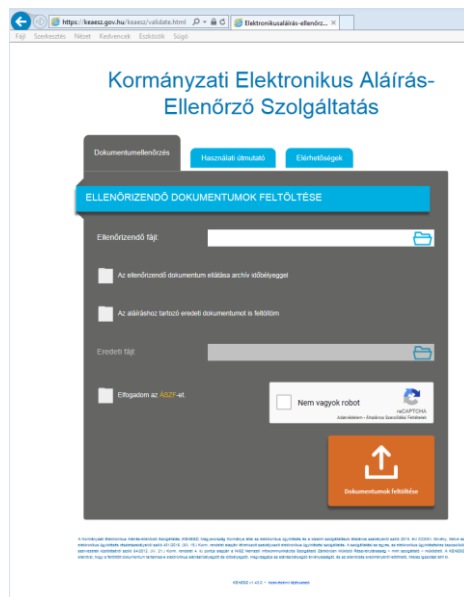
https://keaesz.gov.hu/keaesz/validate.html
Elektronikusaláírás-ellenőrz...

Fájl Szerkesztés Nézet Kedvencek Eszközök Súgó

Kormányzati Elektronikus Aláírás-Ellenőrző Szolgáltatás

Dokumentumellenőrzés
Használati útmutató
Elérhetőségek

ELLENŐRIZENDŐ DOKUMENTUMOK FELTÖLTÉSE

Ellenőrizendő fájl:

Az ellenőrizendő dokumentum ellátása archív időbélyeggel

Az aláíráshoz tartozó eredeti dokumentumot is feltöltöm

Eredeti fájl:

Elfogadom az ÁSZF-et.

Nem vagyok robot
reCAPTCHA
Adatvédelem - Általános Szerződési Feltételek

Dokumentumok feltöltése

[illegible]

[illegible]